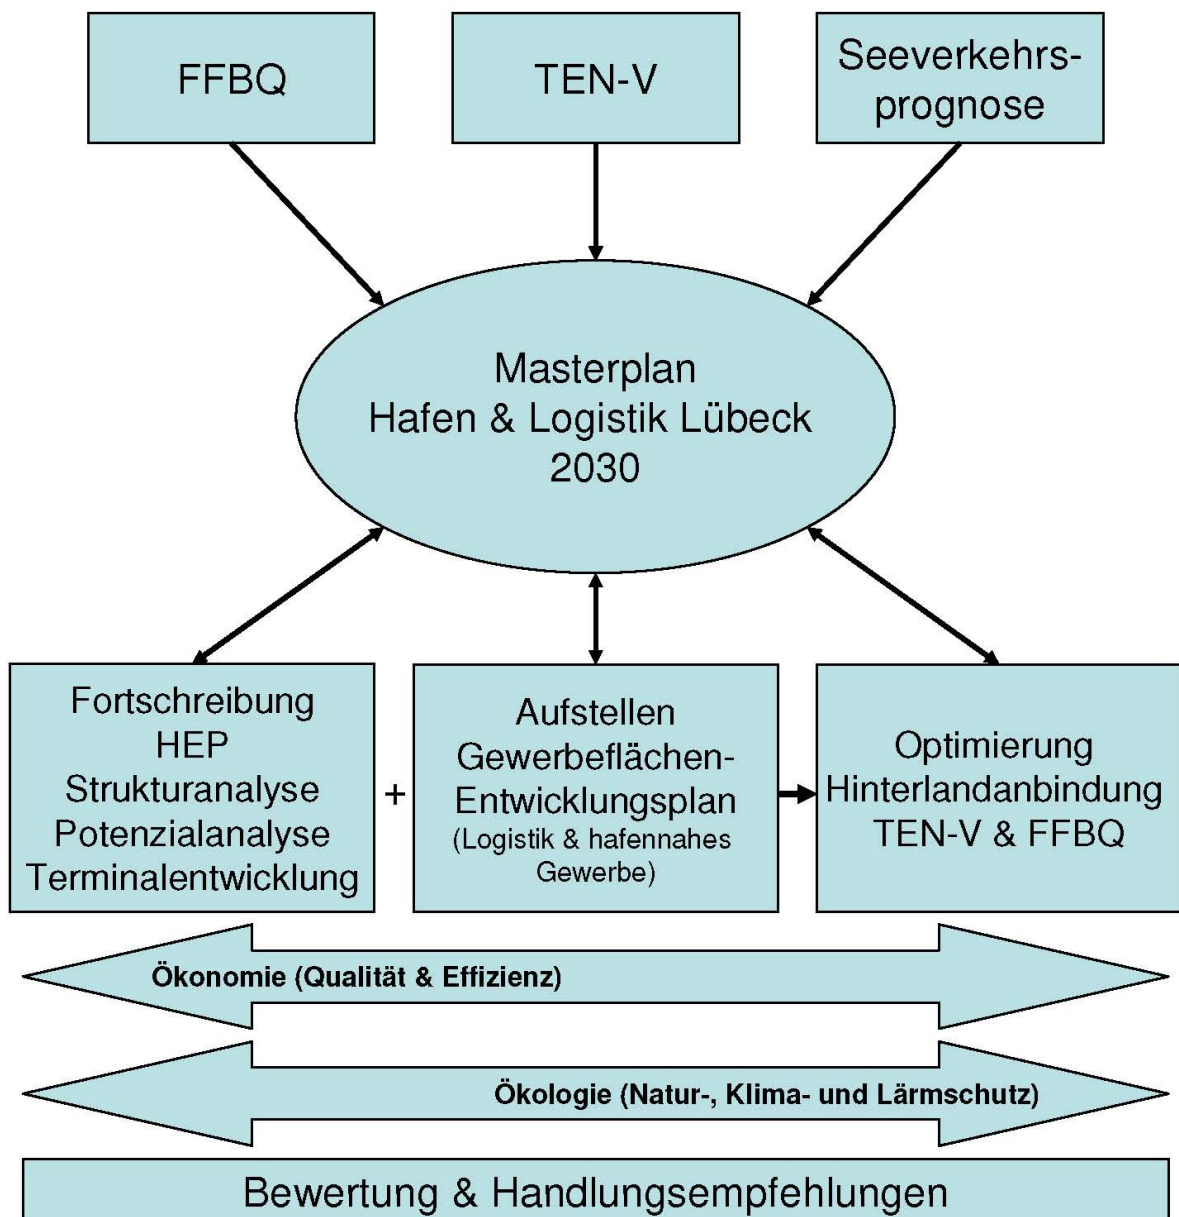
FFBQ

TEN-V

Seeverkehrsprognose

Masterplan
Hafen & Logistik Lübeck
2030

Fortschreibung
HEP
Strukturanalyse
Potenzialanalyse
Terminalentwicklung

+

Aufstellen
Gewerbeflächen-Entwicklungsplan
(Logistik & hafennahes Gewerbe)

Optimierung
Hinterlandanbindung
TEN-V & FFBQ

Ökonomie (Qualität & Effizienz)

Ökologie (Natur-, Klima- und Lärmschutz)

Bewertung & Handlungsempfehlungen